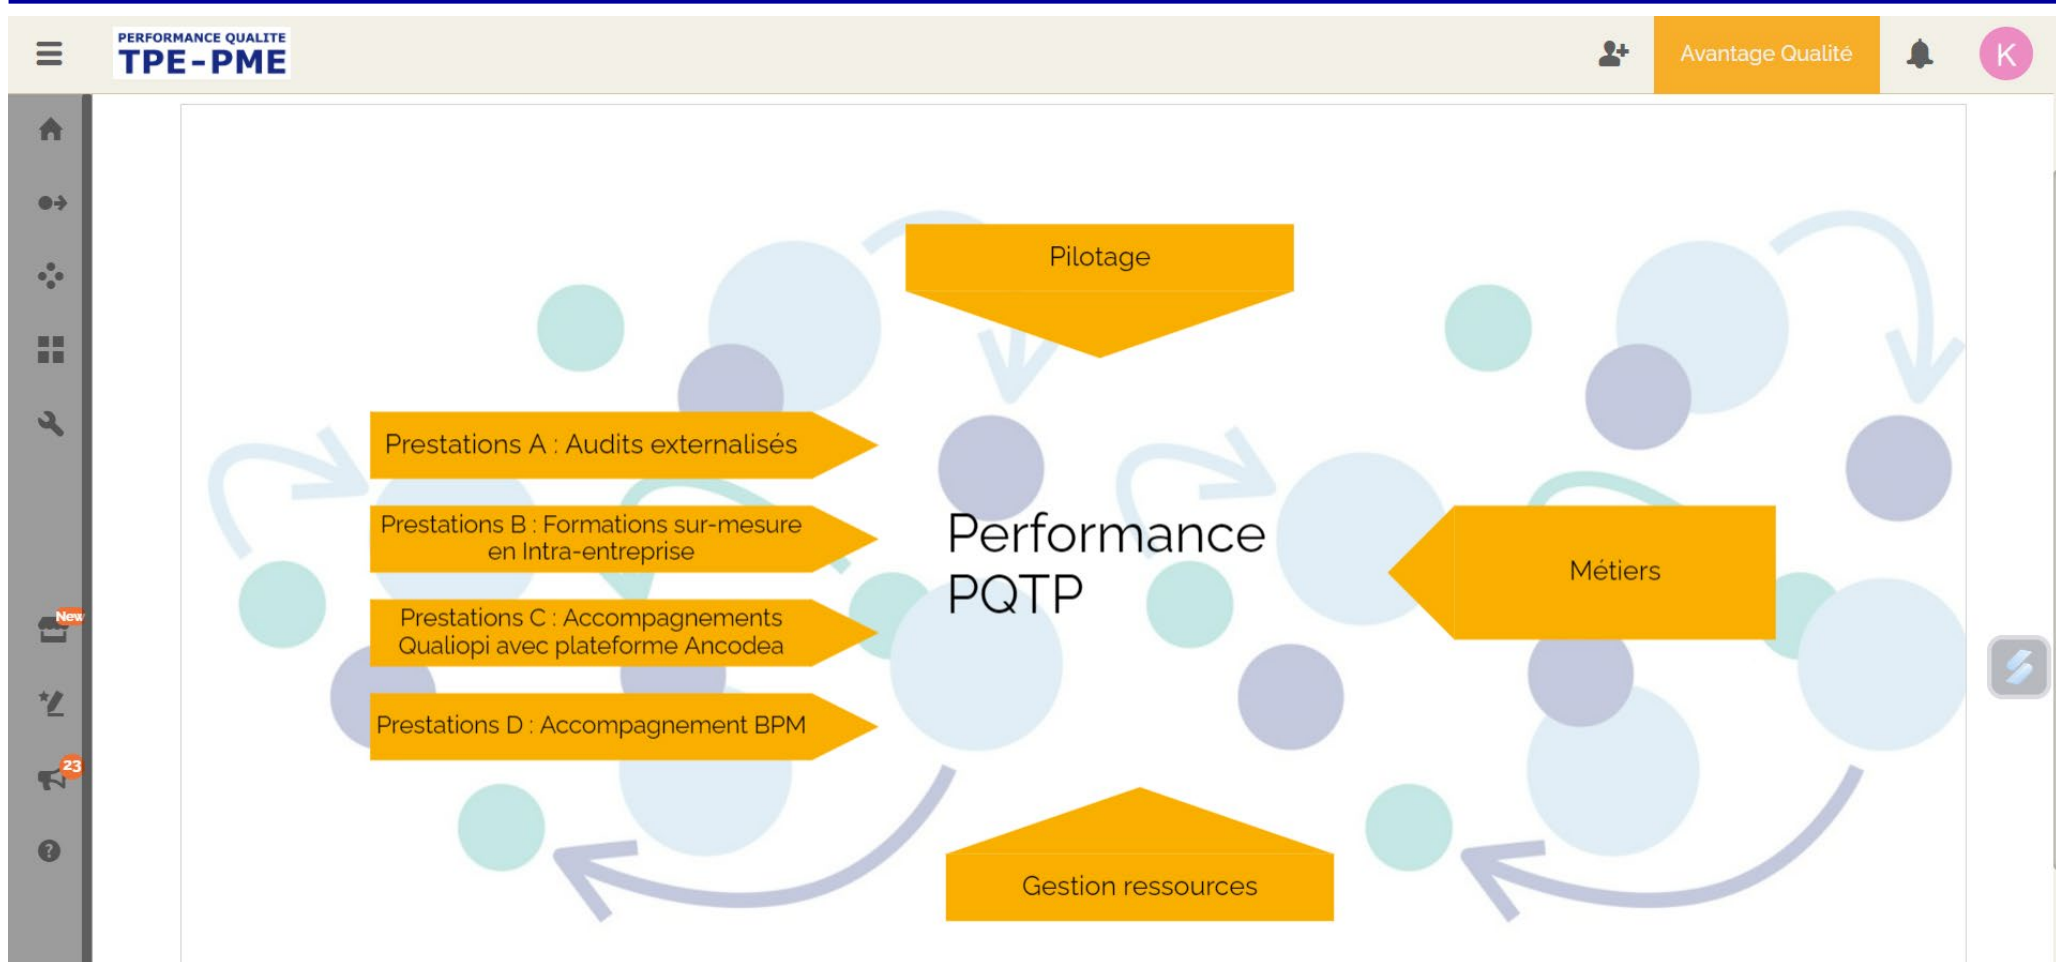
PERFORMANCE QUALITE
TPE-PME

Avantage Qualité

K

New

23

Pilotage

Prestations A : Audits externalisés

Prestations B : Formations sur-mesure en Intra-entreprise

Prestations C : Accompagnements Qualiopi avec plateforme Ancodea

Prestations D : Accompagnement BPM

Performance PQTP

Métiers

Gestion ressources